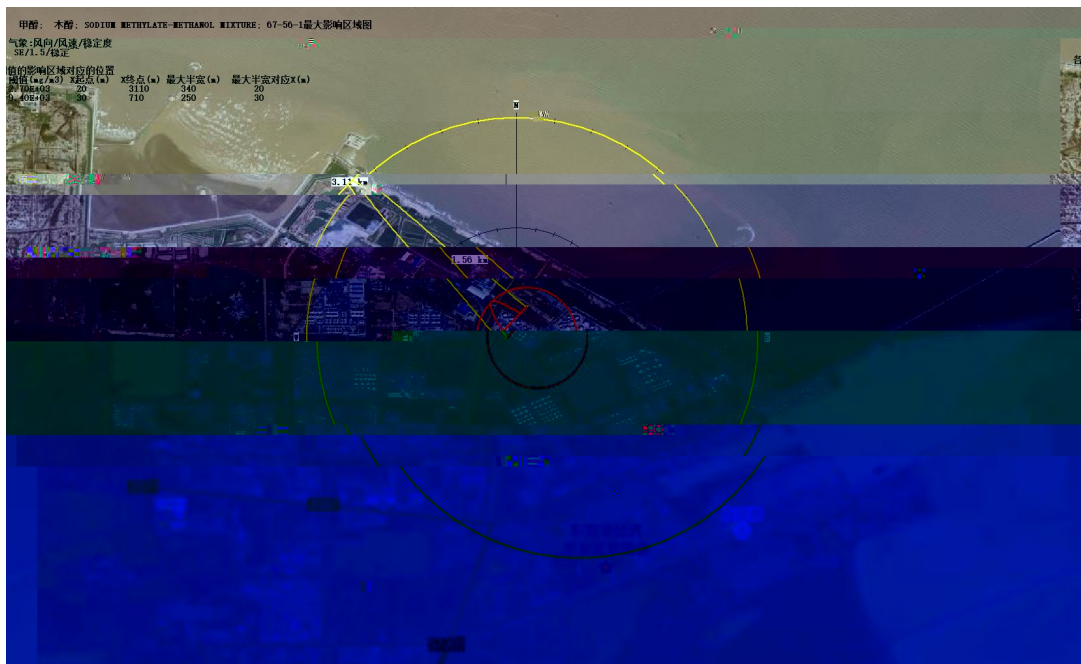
甲醇： 木醇；SODIUM METHYLATE-METHANOL MIXTURE；67-56-1最大影响区域图

气象:风向/风速/稳定度
SE/1.5/稳定

值的影响区域对应的位置
阈值(mg/m3) X起点(m) X终点(m) 最大半宽(m) 最大半宽对应X(m)
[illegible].70E+03 20 3110 340 20
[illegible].40E+03 30 710 250 30

N

3.11 km

1.56 km